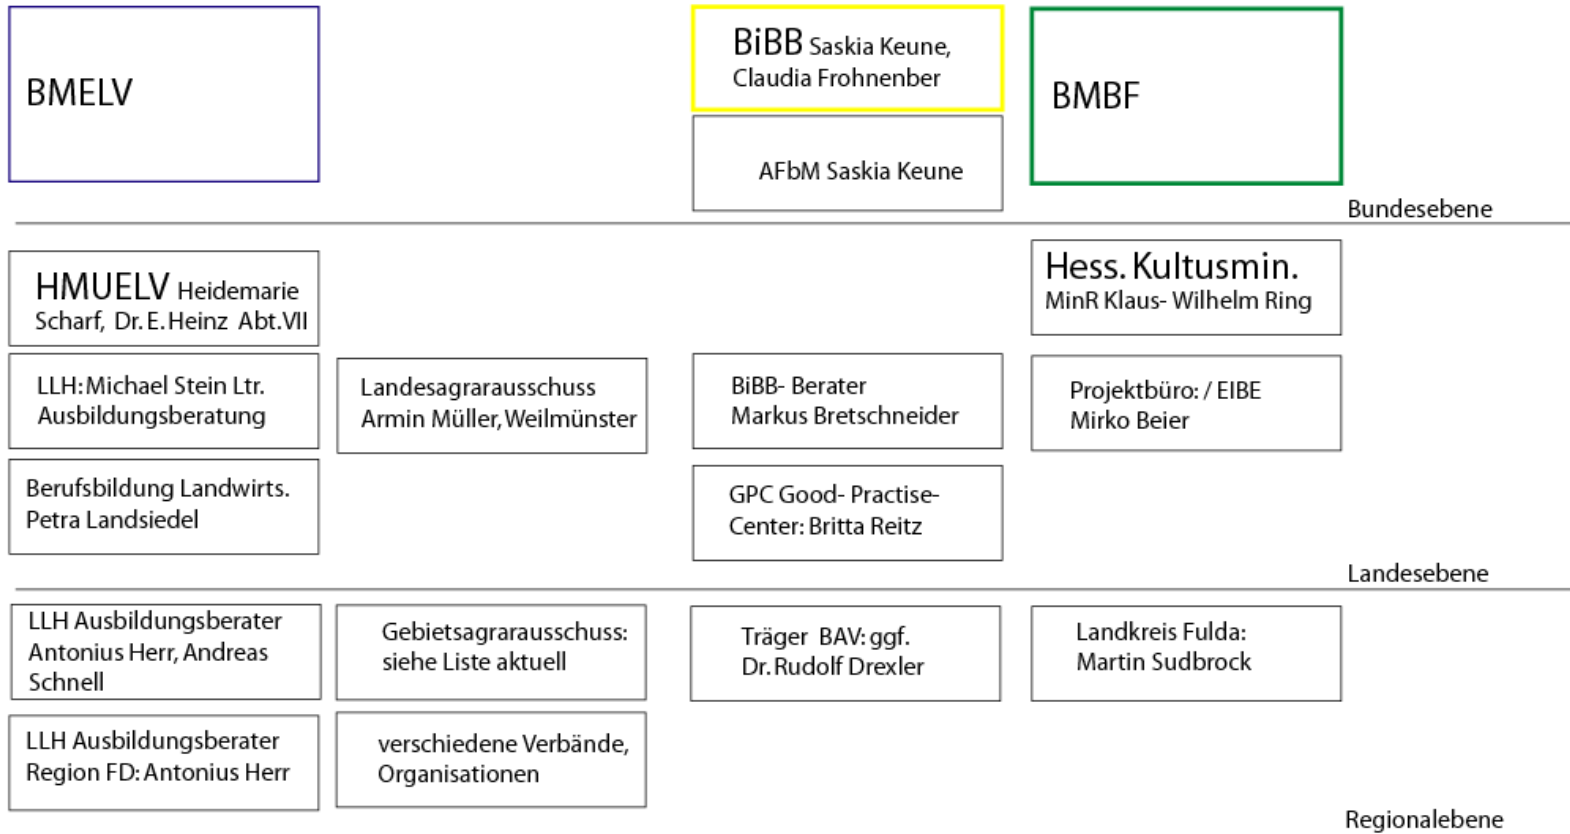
BMELV

BiBB Saskia Keune, Claudia Frohnenber

AFbM Saskia Keune

BMBF

Bundesebene

HMUELV Heidemarie Scharf, Dr. E. Heinz Abt. VII

Hess. Kultusmin. MinR Klaus- Wilhelm Ring

LLH: Michael Stein Ltr. Ausbildungsberatung

Landesagrarausschuss Armin Müller, Weilmünster

BiBB- Berater Markus Bretschneider

Projektbüro: / EIBE Mirko Beier

Berufsbildung Landwirts. Petra Landsiedel

GPC Good- Practise-Center: Britta Reitz

Landesebene

LLH Ausbildungsberater Antonius Herr, Andreas Schnell

Gebietsagrarausschuss: siehe Liste aktuell

Träger BAV: ggf. Dr. Rudolf Drexler

Landkreis Fulda: Martin Sudbrock

LLH Ausbildungsberater Region FD: Antonius Herr

verschiedene Verbände, Organisationen

Regionalebene